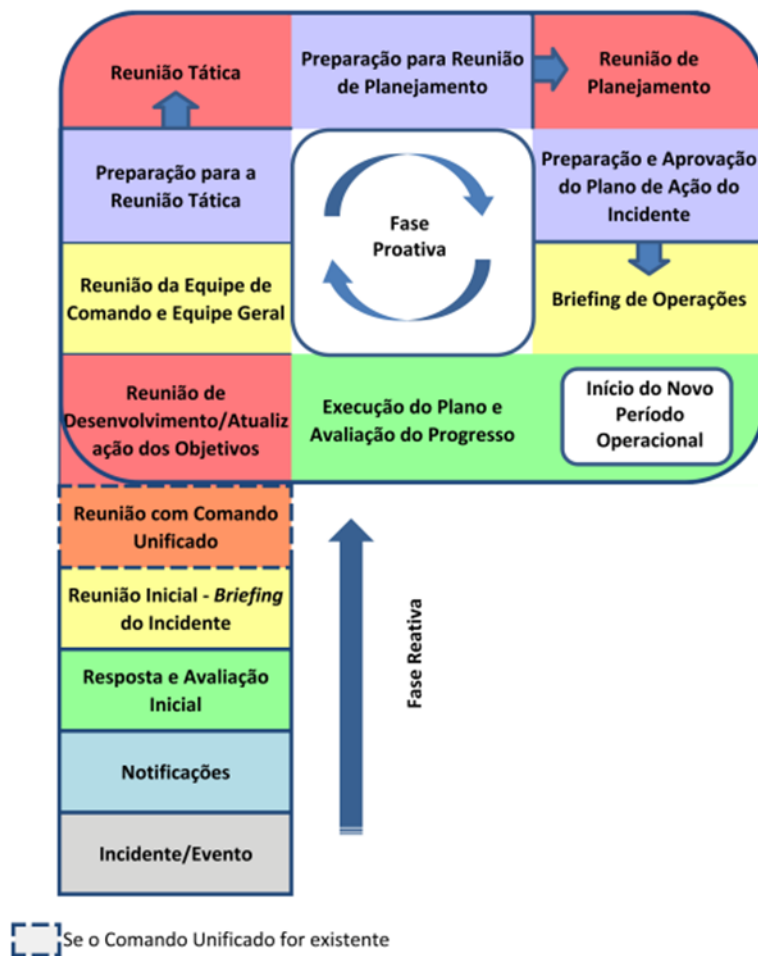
Reunião Tática

Preparação para Reunião de Planejamento

Reunião de Planejamento

Preparação para a Reunião Tática

Fase Proativa

Preparação e Aprovação do Plano de Ação do Incidente

Reunião da Equipe de Comando e Equipe Geral

Briefing de Operações

Reunião de Desenvolvimento/Atualização dos Objetivos

Execução do Plano e Avaliação do Progresso

Início do Novo Período Operacional

Reunião com Comando Unificado

Reunião Inicial - *Briefing* do Incidente

Resposta e Avaliação Inicial

Notificações

Incidente/Evento

Fase Reativa

Se o Comando Unificado for existente